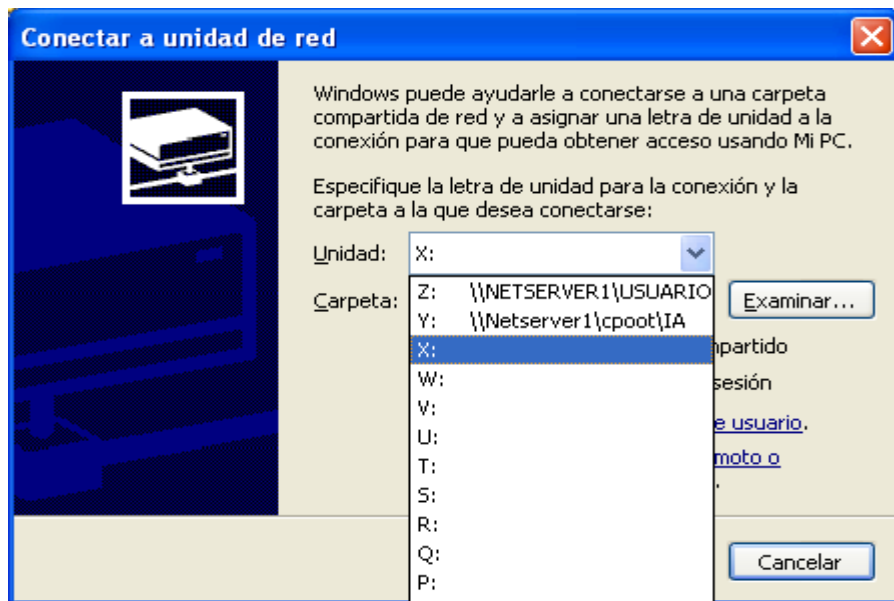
Conectar a unidad de red

Windows puede ayudarle a conectarse a una carpeta compartida de red y a asignar una letra de unidad a la conexión para que pueda obtener acceso usando Mi PC.

Especifique la letra de unidad para la conexión y la carpeta a la que desea conectarse:

Unidad: X:

Carpeta:

Z: \\NETSERVER1\USUARIO
Y: \\Netserver1\cpoot\IA
X:
W:
V:
U:
T:
S:
R:
Q:
P:

Examinar...

npartido

sesión

e usuario.

moto o

.

Cancelar